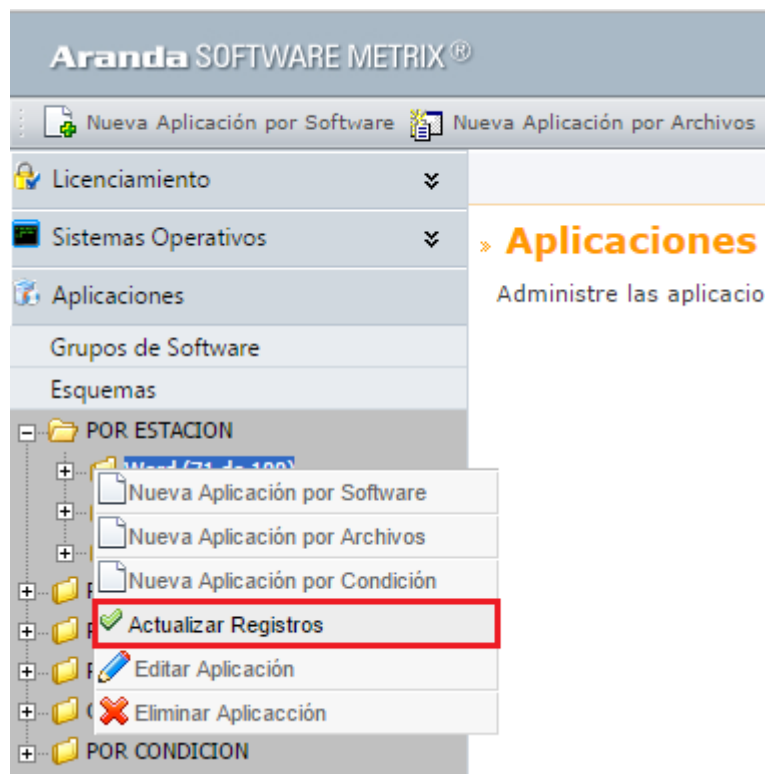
Aranda SOFTWARE METRIX®

Nueva Aplicación por Software Nueva Aplicación por Archivos

Licenciamiento

Sistemas Operativos

Aplicaciones

Grupos de Software

Esquemas

POR ESTACION

Word (71 de 100)

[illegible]

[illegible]

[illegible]

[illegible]

POR CONDICION

Nueva Aplicación por Software

Nueva Aplicación por Archivos

Nueva Aplicación por Condición

Actualizar Registros

Editar Aplicación

Eliminar Aplicacción

» Aplicaciones

Administre las aplicacio